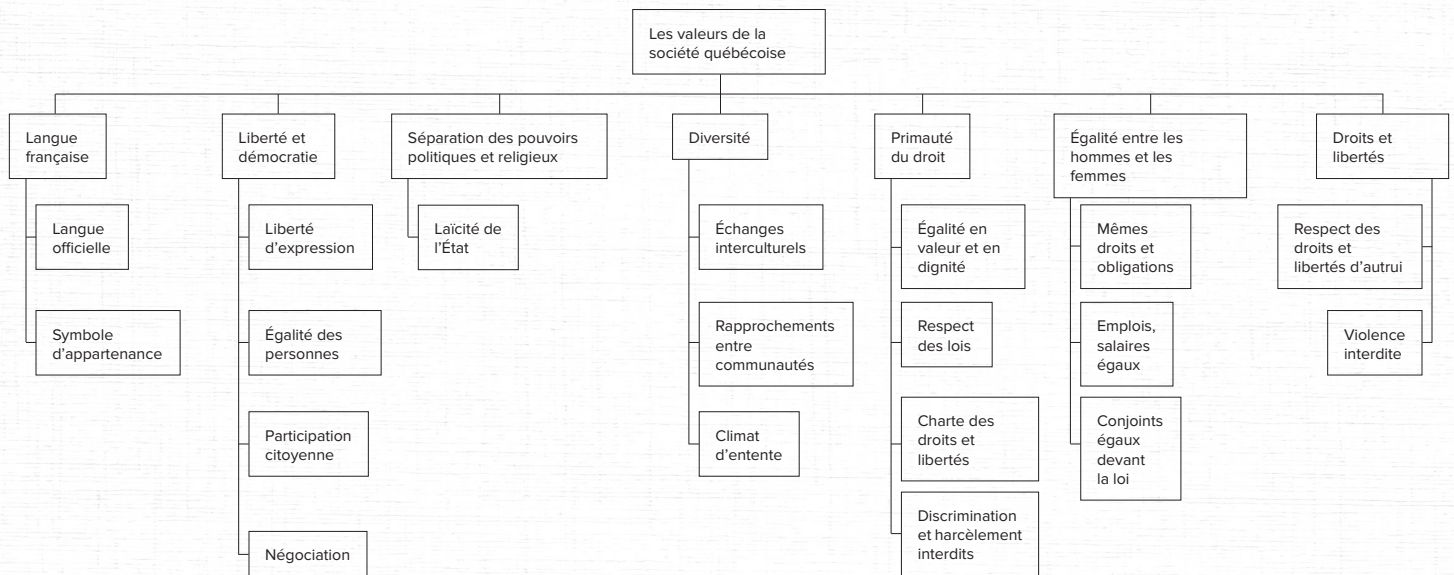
Les valeurs de la société québécoise

Langue française

Langue officielle

Symbole d'appartenance

Liberté et démocratie

Liberté d'expression

Égalité des personnes

Participation citoyenne

Négociation

Séparation des pouvoirs politiques et religieux

Laïcité de l'État

Diversité

Échanges interculturels

Rapprochements entre communautés

Climat d'entente

Primauté du droit

Égalité en valeur et en dignité

Respect des lois

Charte des droits et libertés

Discrimination et harcèlement interdits

Égalité entre les hommes et les femmes

Mêmes droits et obligations

Emplois, salaires égaux

Conjoints égaux devant la loi

Droits et libertés

Respect des droits et libertés d'autrui

Violence interdite